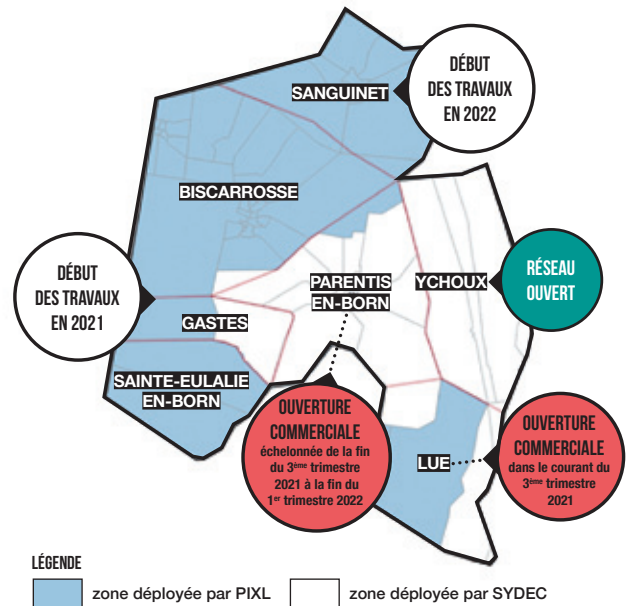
DÉBUT DES TRAVAUX EN 2022

SANGUINET

BISCARROSSE

DÉBUT DES TRAVAUX EN 2021

PARENTIS EN-BORN

YCHOUX

RÉSEAU OUVERT

GASTES

SAINTE-EULALIE EN-BORN

OUVERTURE COMMERCIALE échelonnée de la fin du 3$^{ème}$ trimestre 2021 à la fin du 1$^{er}$ trimestre 2022

LUE

OUVERTURE COMMERCIALE dans le courant du 3$^{ème}$ trimestre 2021

LÉGENDE

zone déployée par PIXL

zone déployée par SYDEC